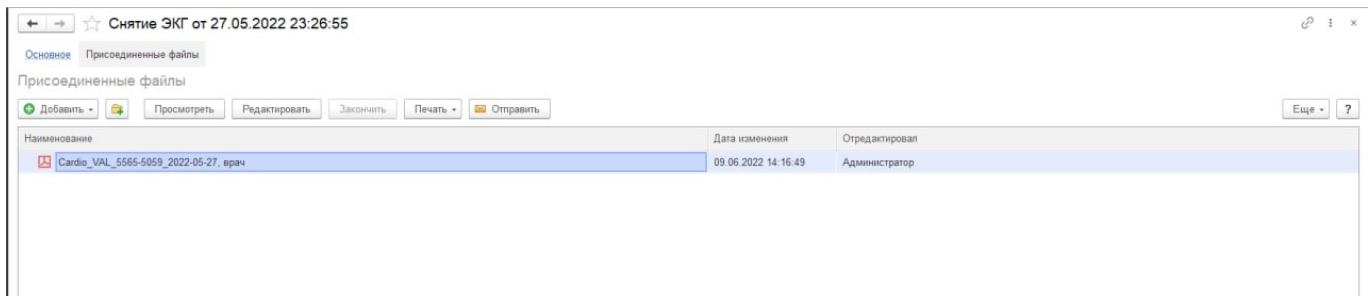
Снятие ЭКГ от 27.05.2022 23:26:55

Основное Присоединенные файлы

Присоединенные файлы

Добавить Просмотреть Редактировать Закончить Печать Отправить Еще ?

| Наименование | Дата изменения | Отредактировал |
|---|---|---|
| Cardio_VAL_5565-5059_2022-05-27, врач | 09.06.2022 14:16:49 | Администратор |